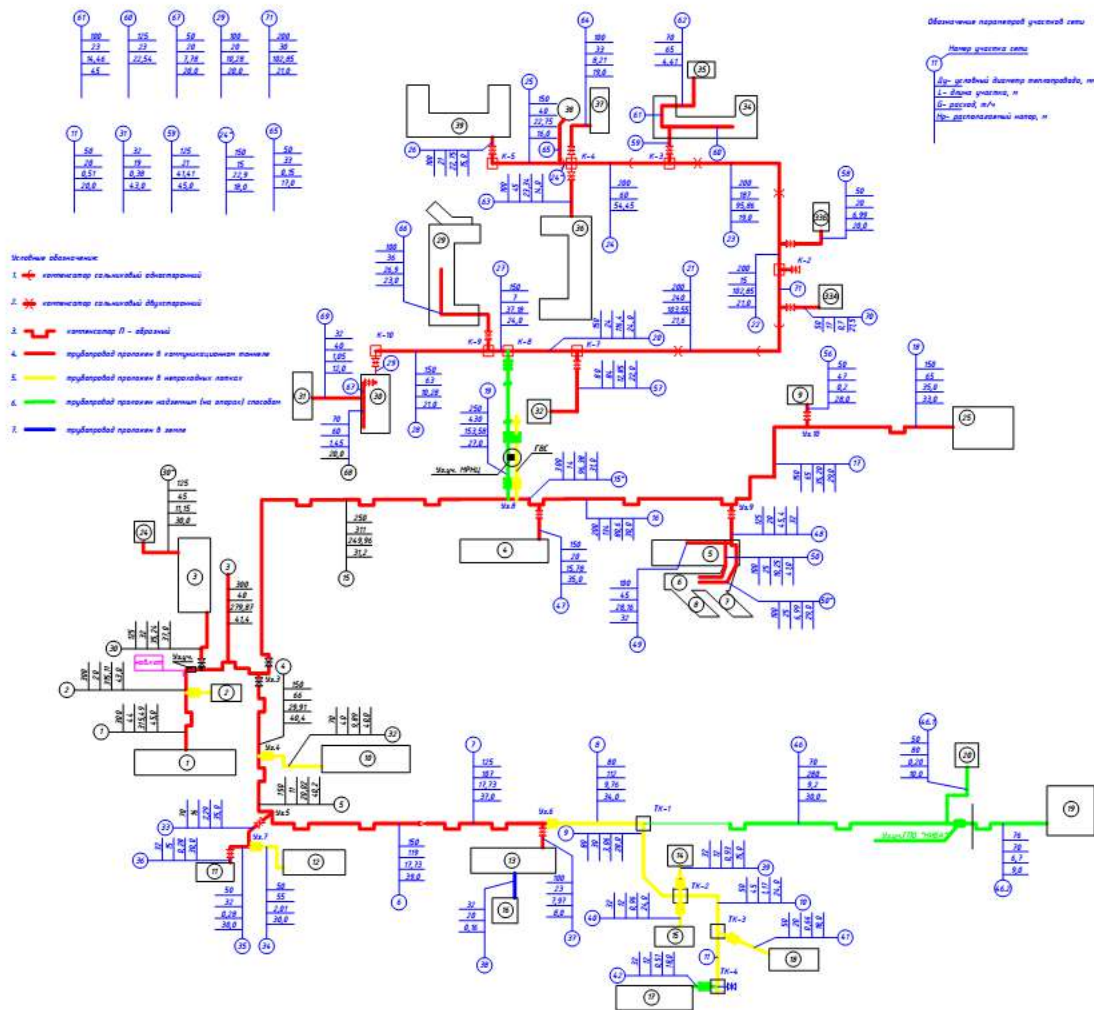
Обозначение параметров участков сети

Номер участка сети

11

Ду- условный диаметр теплопровода, мм
L- длина участка, м
G- расход, т/ч
Нр- располагаемый напор, м

| 61 | 60 | 67 | 29 | 71 |
|---|---|---|---|---|
| 100 | 125 | 50 | 100 | 200 |
| 23 | 23 | 20 | 20 | 30 |
| 14,46 | 22,54 | 3,76 | 10,26 | 102,65 |
| 45 | | 28,0 | 28,0 | 21,0 |

| 11 | 31 | 59 | 24* | 65 |
|---|---|---|---|---|
| 50 | 32 | 125 | 150 | 50 |
| 28 | 19 | 21 | 15 | 33 |
| 0,51 | 0,38 | 41,41 | 22,9 | 0,15 |
| 20,0 | 43,0 | 45,0 | 19,0 | 17,0 |

Условные обозначения:

1. компенсатор сальниковый односторонний
2. компенсатор сальниковый двухсторонний
3. компенсатор П - образный
4. трубопровод проложен в коммуникационном тоннеле
5. трубопровод проложен в непроходных лотках
6. трубопровод проложен надземным (на опорах) способом
7. трубопровод проложен в земле

64 100 32 9,21 19,0
62 70 65 4,61 35
25 150 40 22,75 16,0
38 37 39 34 61 59 66
26 100 21 12,15 16,0
К-5 К-4 К-3
65 24*
63 100 45 23,14 16,0
200 60 54,45 24
200 187 95,86 19,0 23
58 50 30 6,99 28,0
33б
29 36
66 100 36 26,9 23,0
27 150 7 37,18 24,0
К-2
21 200 240 102,65 21,0
200 15 102,65 21,0 22
71 33А
50 17 4,5 21,0 70
69 32 40 1,05 12,0
К-10 К-9 К-8 К-7
29 20
150 24 23,4 24,0
31 30 67
150 63 10,26 21,0 28
70 60 1,45 28,0 68
19 250 430 153,58 27,0
32
50 60 12,65 22,0 57
56 50 47 8,2 28,0
9
Уз.10
18 150 65 35,0 33,0
25
17 150 55 35,70 29,0
ГВС
Уз.уч. МРМЦ
200 75 56,06 27,0
15*
Уз.8
38* 125 45 11,15 30,0
24
3
250 311 249,96 31,2 15
200 116 106,8 29,0 16
Уз.9
100 30 4,5 32 48
4
150 28 15,76 35,0 47
5
50
100 15 10,75 1,10
6 7 8
100 45 28,16 32 49
150 50 6,99 29,0 58*
3 300 40 279,87 41,4
30 125 32 35,24 37,0
Уз.уч. Кабинет
2 200 20 116,11 41,0
Уз.2 Уз.3
2 4
150 66 29,91 40,4
1 300 44 275,63 41,0
1
Уз.4
70 40 9,84 40,0 32
10
150 11 20,02 40,2 5
Уз.5
33 70 16 2,28 35,0
36 50 30 0,78 30,0
Уз.7
11 12
50 32 0,28 30,0 35
50 55 2,81 30,0 34
7 125 187 17,73 37,0
150 119 17,73 39,0 6
8 80 112 9,76 34,0
Уз.6
ТК-1
9 80 30 3,36 29,0
13
37 100 23 7,97 6,0
16
32 30 0,16 38
14
32 50 0,65 32,0 39
ТК-2
40 50 36 1,17 24,0
40 32 15 0,96 26,0
15
ТК-3
11 50 30 0,44 38,0 67
18
42 32 17 0,12 18,0
ТК-4
17
46 70 280 9,2 38,0
46.1 50 60 0,78 10,0
20
Ввод ГТП "НИВА"
19
76 70 6,7 9,0
46.2